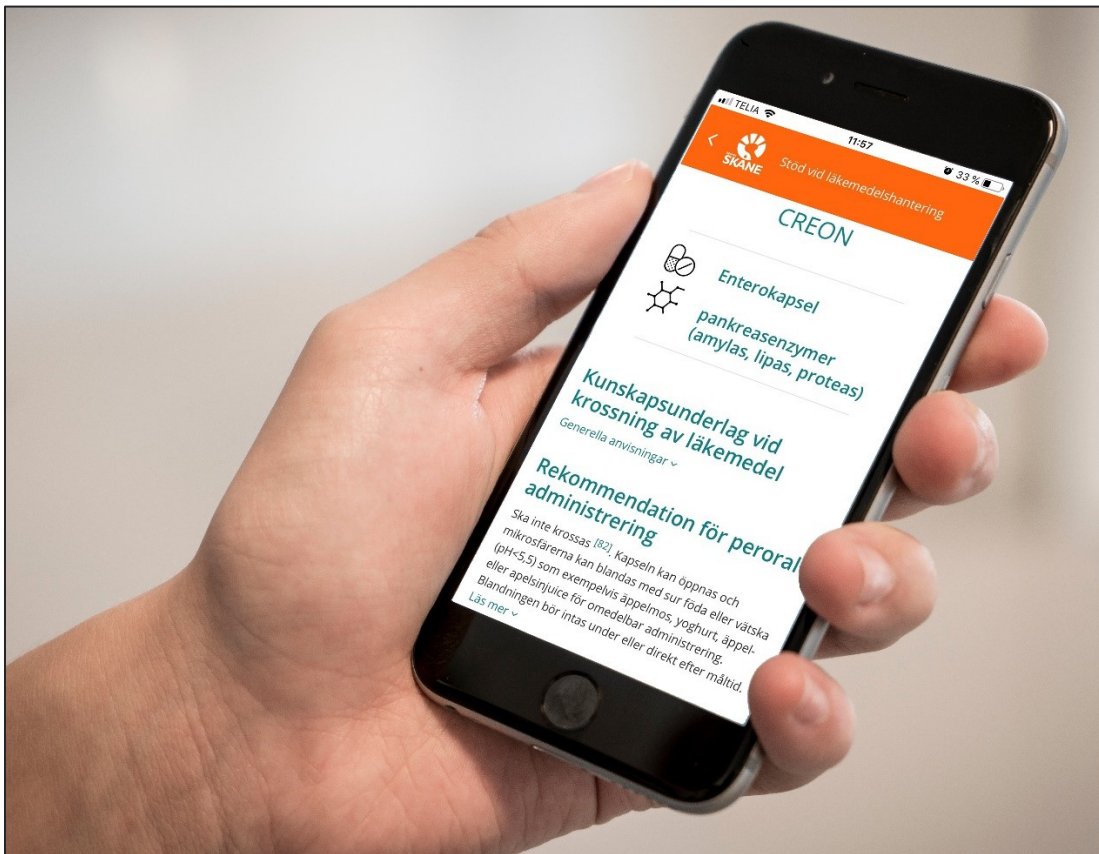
TELIA
11:57
33 %
SKÅNE
Stöd vid läkemedelshantering

CREON

Enterokapsel

pankreasenzymer (amylas, lipas, proteas)

Kunskapsunderlag vid krossning av läkemedel
Generella anvisningar

Rekommendation för peroral administrering
Ska inte krossas [82]. Kapseln kan öppnas och mikrosfärerna kan blandas med sur föda eller vätska (pH<5,5) som exempelvis äppelmos, yoghurt, äppel- eller apelsinjuice för omedelbar administrering. Blandningen bör intas under eller direkt efter måltid.
Läs mer